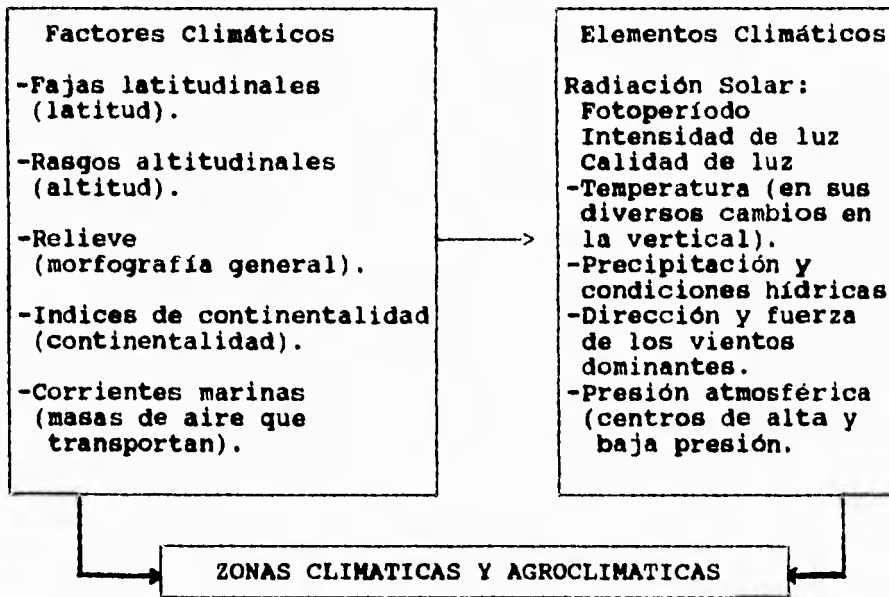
Factores Climáticos

-Fajas latitudinales (latitud).

-Rasgos altitudinales (altitud).

-Relieve (morfografía general).

-Indices de continentalidad (continentalidad).

-Corrientes marinas (masas de aire que transportan).

Elementos Climáticos

Radiación Solar:
Fotoperíodo
Intensidad de luz
Calidad de luz
-Temperatura (en sus diversos cambios en la vertical).
-Precipitación y condiciones hídricas
-Dirección y fuerza de los vientos dominantes.
-Presión atmosférica (centros de alta y baja presión.

ZONAS CLIMATICAS Y AGROCLIMATICAS